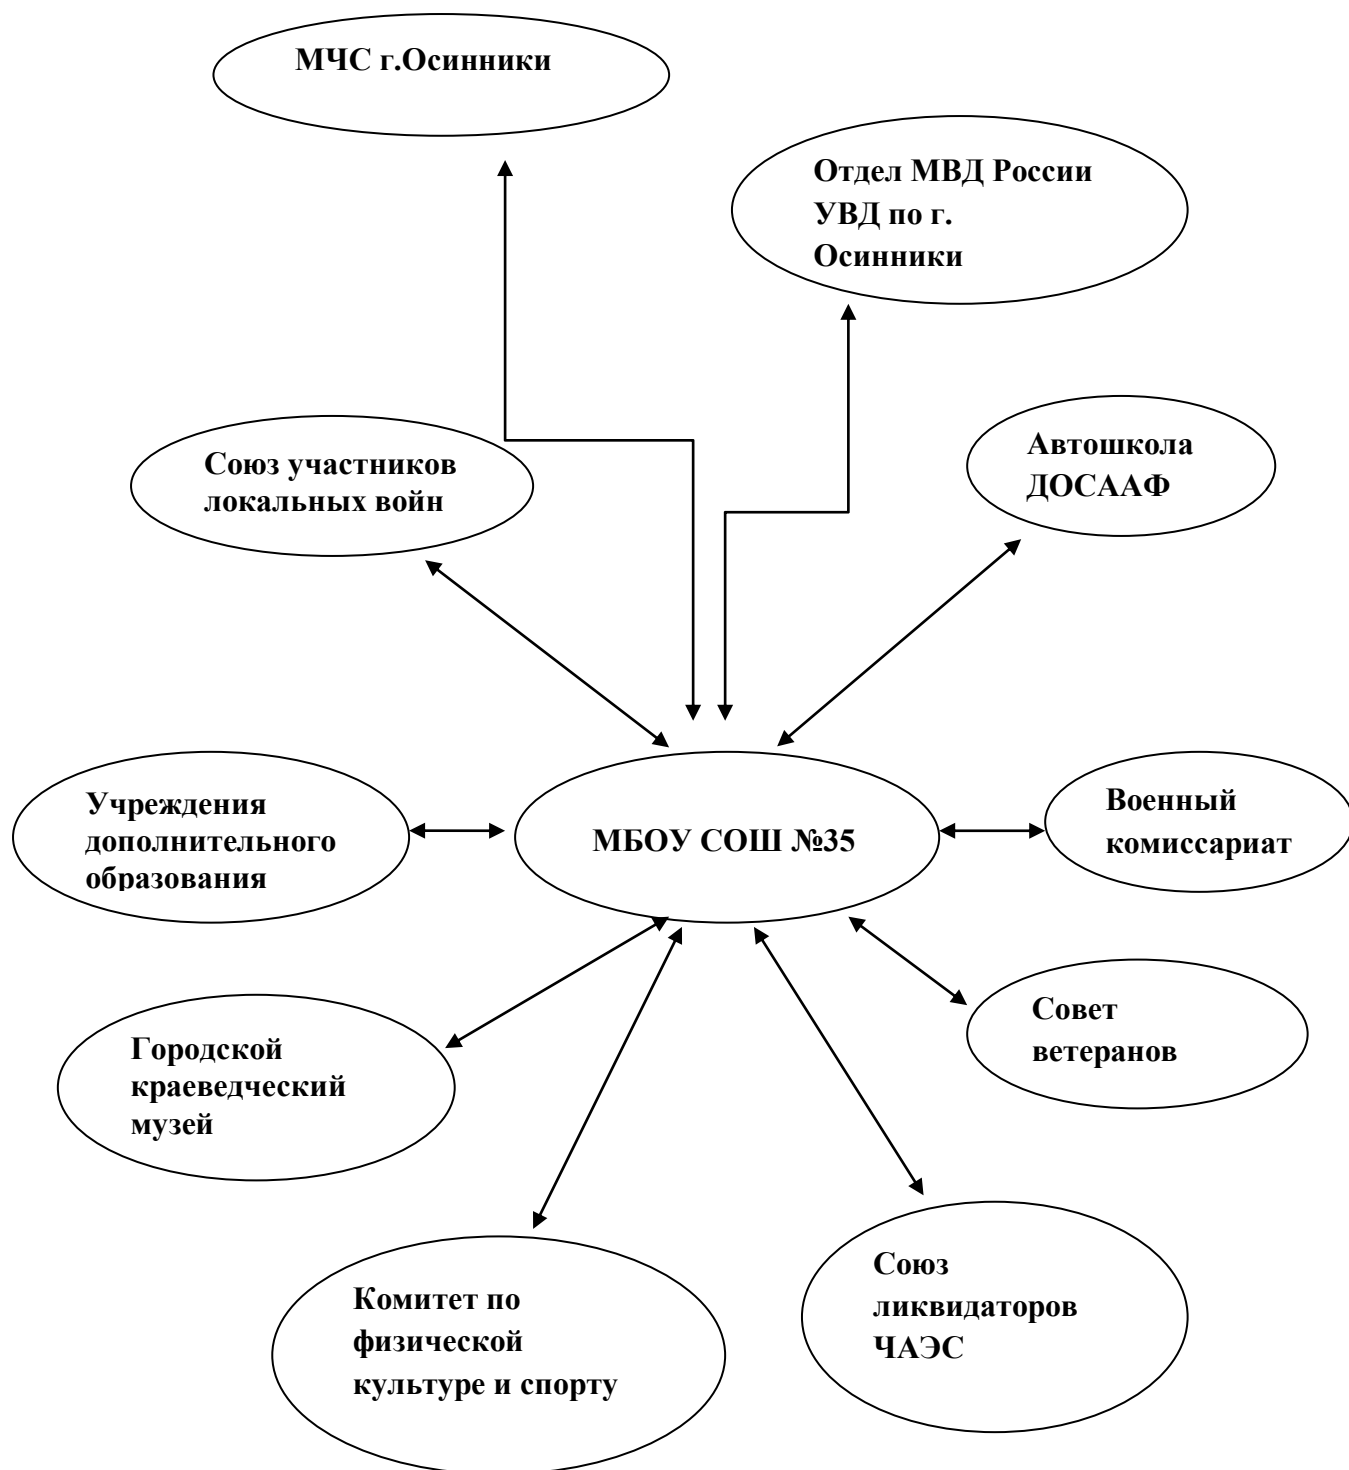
МЧС г.Осинники

Отдел МВД России УВД по г. Осинники

Союз участников локальных войн

Автошкола ДОСААФ

Учреждения дополнительного образования

МБОУ СОШ №35

Военный комиссариат

Совет ветеранов

Городской краеведческий музей

Комитет по физической культуре и спорту

Союз ликвидаторов ЧАЭС